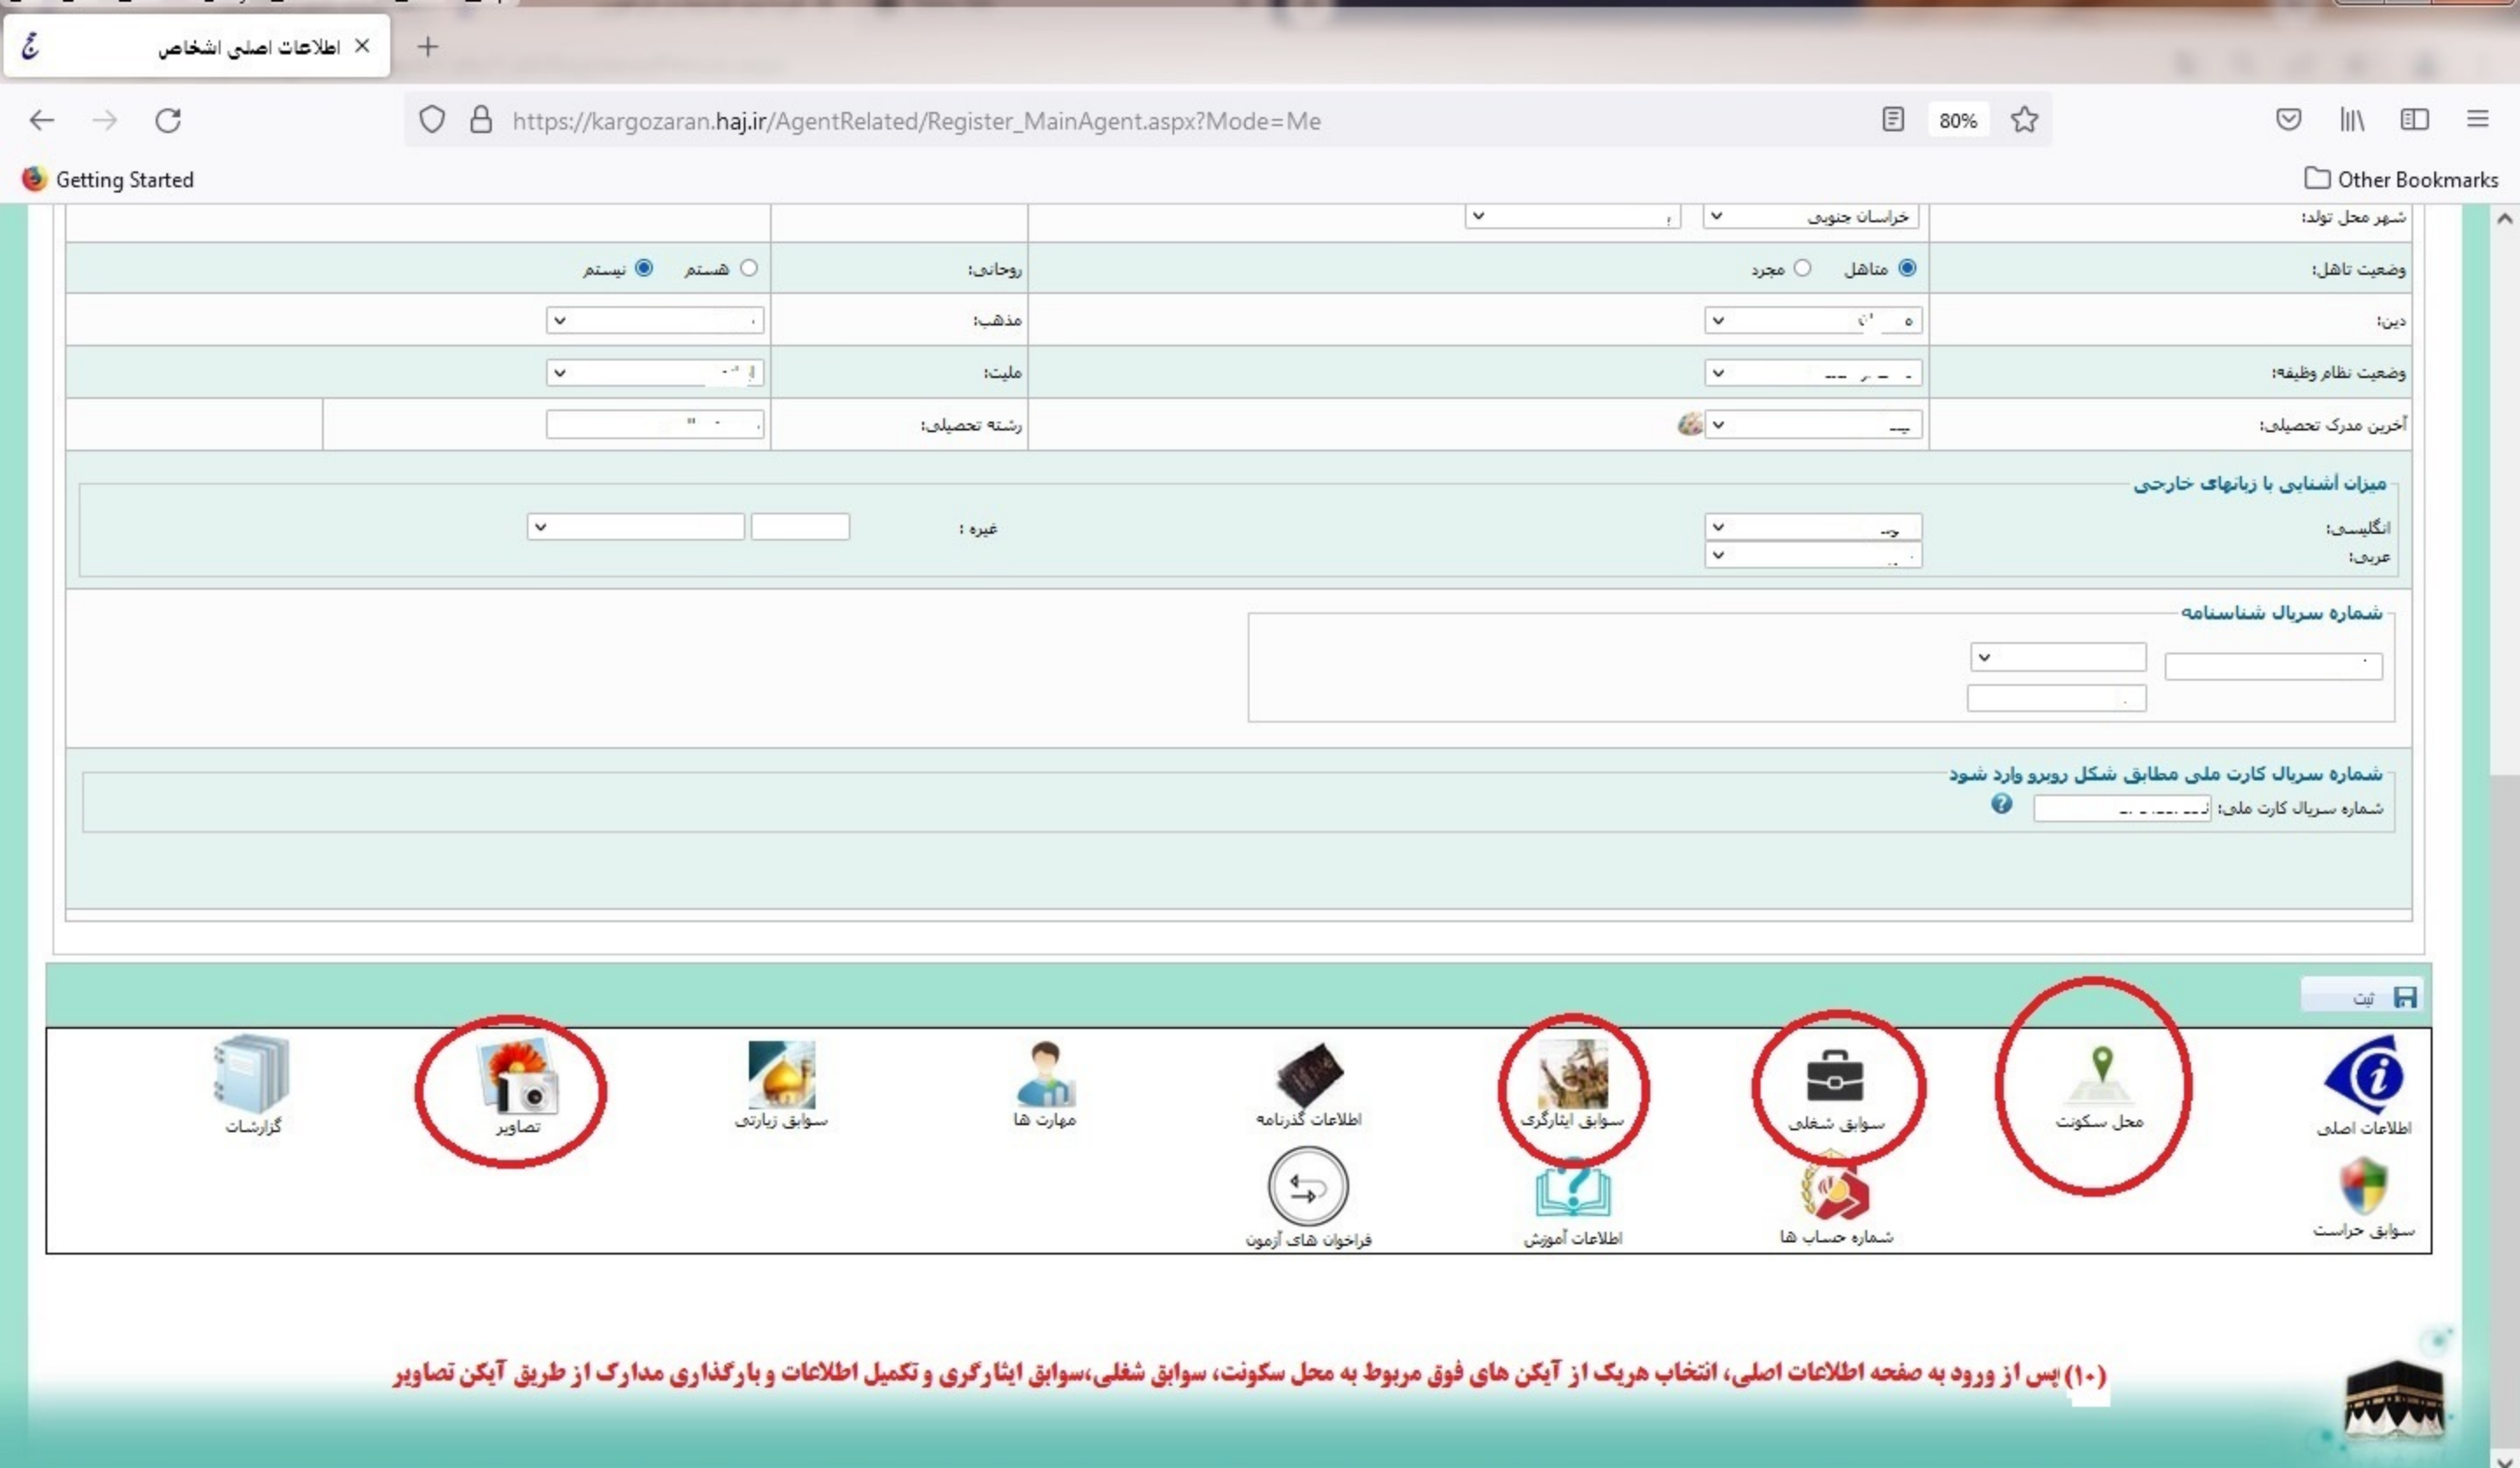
اطلاعات اصلی اشخاص ×
+
https://kargozaran.haj.ir/AgentRelated/Register_MainAgent.aspx?Mode=Me
80%
Getting Started
Other Bookmarks

شهر محل تولد: خراسان جنوبی

وضعیت تاهل: متاهل مجرد
روحانی: هستم نیستم

دین:
مذهب:

وضعیت نظام وظیفه:
ملیت:

آخرین مدرک تحصیلی:
رشته تحصیلی:

میزان آشنایی با زبانهای خارجی
انگلیسی:
عربی:
غیره :

شماره سریال شناسنامه

شماره سریال کارت ملی مطابق شکل روبرو وارد شود
شماره سریال کارت ملی:

ثبت

اطلاعات اصلی
محل سکونت
سوابق شغلی
سوابق ایثارگری
اطلاعات گذرنامه
مهارت ها
سوابق زیارتی
تصاویر
گزارشات
سوابق حراست
شماره حساب ها
اطلاعات آموزش
فراخوان های آزمون

(۱۰) پس از ورود به صفحه اطلاعات اصلی، انتخاب هریک از آیکن های فوق مربوط به محل سکونت، سوابق شغلی،سوابق ایثارگری و تکمیل اطلاعات و بارگذاری مدارک از طریق آیکن تصاویر